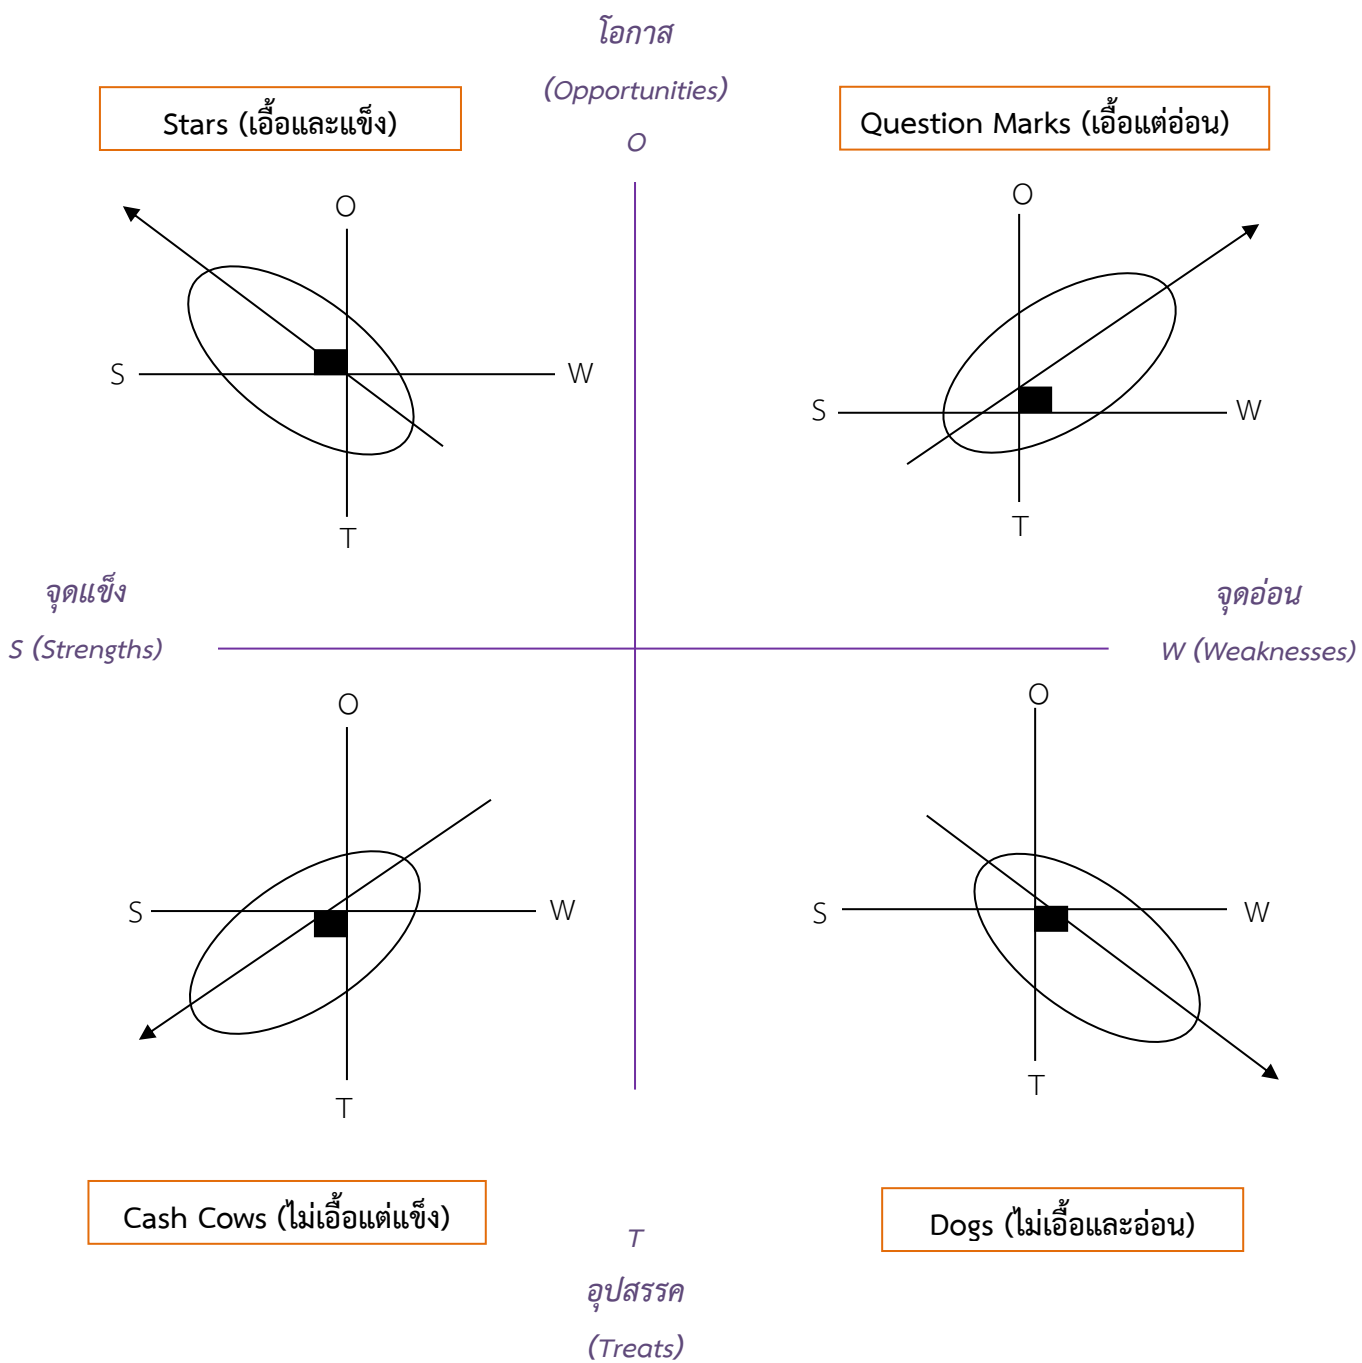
โอกาส
(Opportunities)
O

Stars (เอื้อและแข็ง)

Question Marks (เอื้อแต่อ่อน)

O
S
W
T

O
S
W
T

จุดแข็ง
S (Strengths)

จุดอ่อน
W (Weaknesses)

O
S
W
T

O
S
W
T

Cash Cows (ไม่เอื้อแต่แข็ง)

Dogs (ไม่เอื้อและอ่อน)

T
อุปสรรค
(Treats)